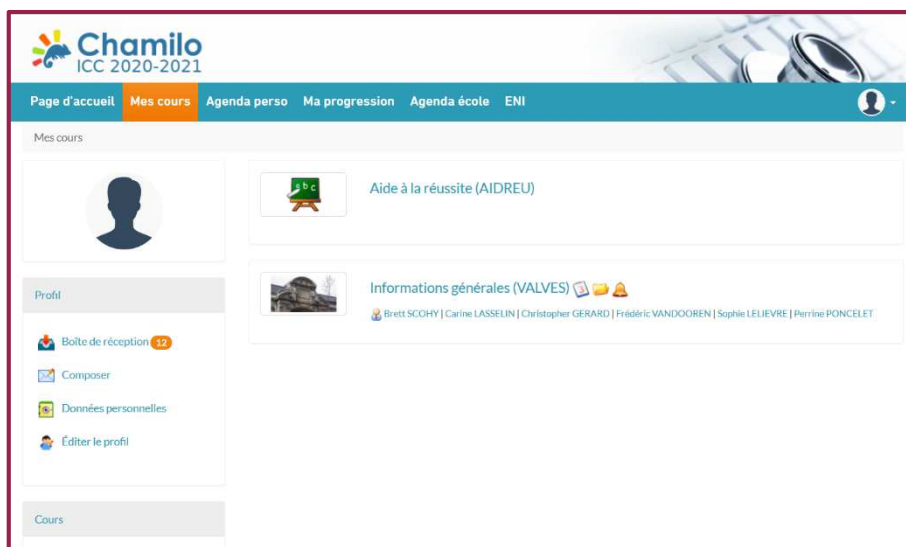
Chamilo
ICC 2020-2021

Page d'accueil | Mes cours | Agenda perso | Ma progression | Agenda école | ENI

Mes cours

Profil

Boîte de réception 12

Composer

Données personnelles

Éditer le profil

Cours

abc

Aide à la réussite (AIDREU)

Informations générales (VALVES)

Brett SCOHY | Carine LASSELIN | Christopher GERARD | Frédéric VANDOOREN | Sophie LELIEVRE | Perrine PONCELET